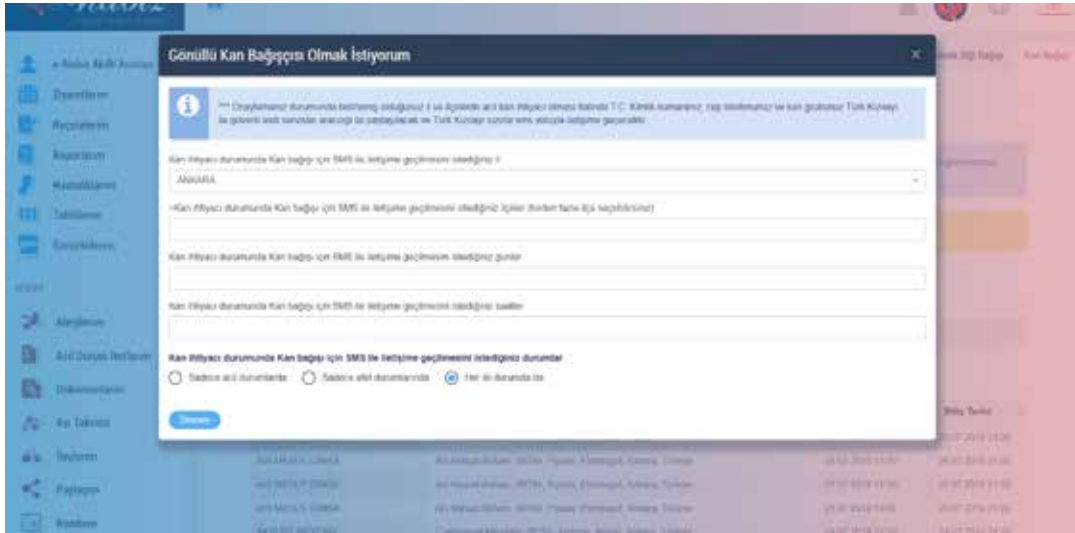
Gönüllü Kan Bağışçısı Olmak İstiyorum

×

** Onaylamanız durumunda belirttiğiniz il ve ilçelerde acil kan ihtiyacı olması halinde T.C. Kimlik numaranız, cep telefonunuz ve kan grubunuz Türk Kızılayı ile güvenli web servisler aracılığı ile paylaşılacak ve Türk Kızılayı sizinle sms yoluyla iletişime geçecektir.

Kan ihtiyacı durumunda Kan bağışı için SMS ile iletişime geçilmesini istediğiniz il

ANKARA

*Kan ihtiyacı durumunda Kan bağışı için SMS ile iletişime geçilmesini istediğiniz ilçeler (birden fazla ilçe seçebilirsiniz)

Kan ihtiyacı durumunda Kan bağışı için SMS ile iletişime geçilmesini istediğiniz günler

Kan ihtiyacı durumunda Kan bağışı için SMS ile iletişime geçilmesini istediğiniz saatler

Kan ihtiyacı durumunda Kan bağışı için SMS ile iletişime geçilmesini istediğiniz durumlar

Sadece acil durumlarda

Sadece afet durumlarında

Her iki durumda da

Devam

Randevularım

Reçetelerim

Raporlarım

Hastalıklarım

Tahlillerim

Alerjilerim

Dokümanlarım

Ayı Takvimi

Paylaşım

Bitiş Tarihi

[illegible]